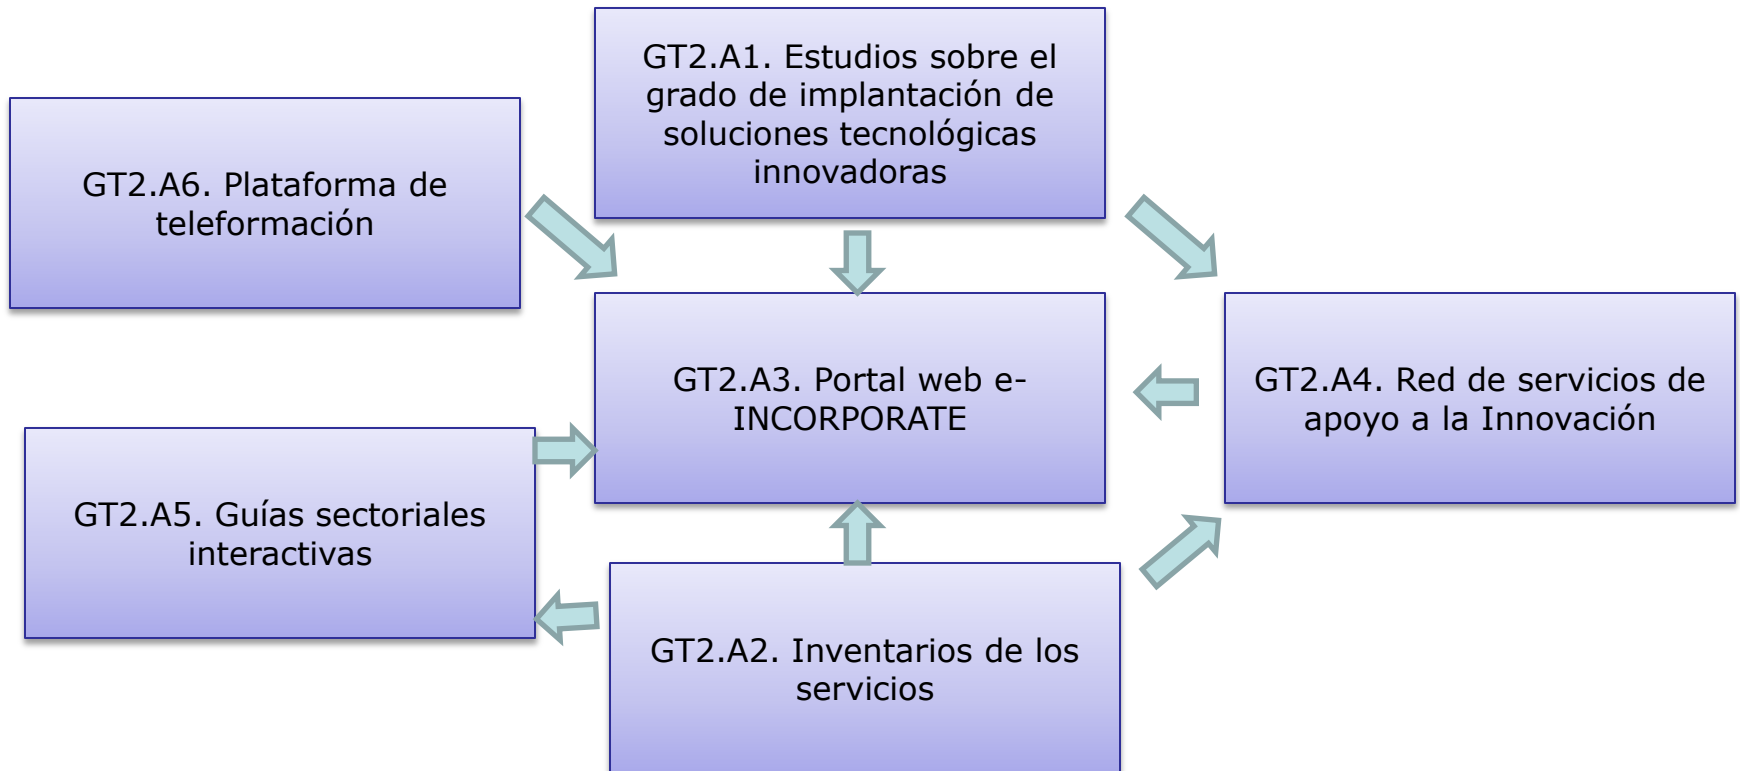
GT2.A1. Estudios sobre el grado de implantación de soluciones tecnológicas innovadoras

GT2.A6. Plataforma de teleformación

GT2.A3. Portal web e-INCORPORATE

GT2.A4. Red de servicios de apoyo a la Innovación

GT2.A5. Guías sectoriales interactivas

GT2.A2. Inventarios de los servicios